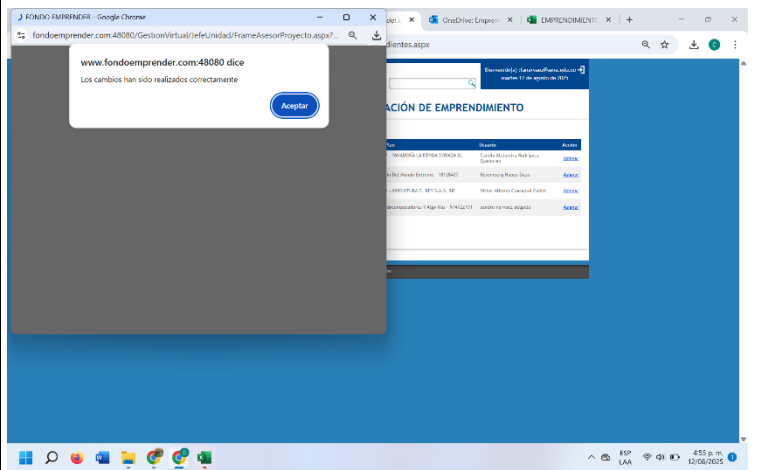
FONDO EMPRENDER - Google Chrome
fondoemprender.com:48080/GestionVirtual/JefeUnidad/FrameAsesorProyecto.aspx?...

www.fondoemprender.com:48080 dice
Los cambios han sido realizados correctamente
Aceptar

der × | OneDrive: Empren × | EMPRENDIMIENTO × | +
dientes.aspx

Bienvenido(a) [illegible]
martes 12 de agosto de 2025

ACIÓN DE EMPRENDIMIENTO

| Plan | Usuario | Acción |
|---|---|---|
| PANADERÍA LA ESPIGA DORADA EL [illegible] | Camilo Alejandro Rodríguez Quevedo | Asignar |
| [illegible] del Mundo Extremo 1818497 | Rosembarg Rueda Daza | Asignar |
| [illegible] AGRICULTURA F. TECH S.A.S. BIC | Shirley Milena Cuervo Caidid | Asignar |
| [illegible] Agro Nas 1714/22/01 | sandra narváez delgado | Asignar |

ESP LAA
4:55 p. m.
12/08/2025